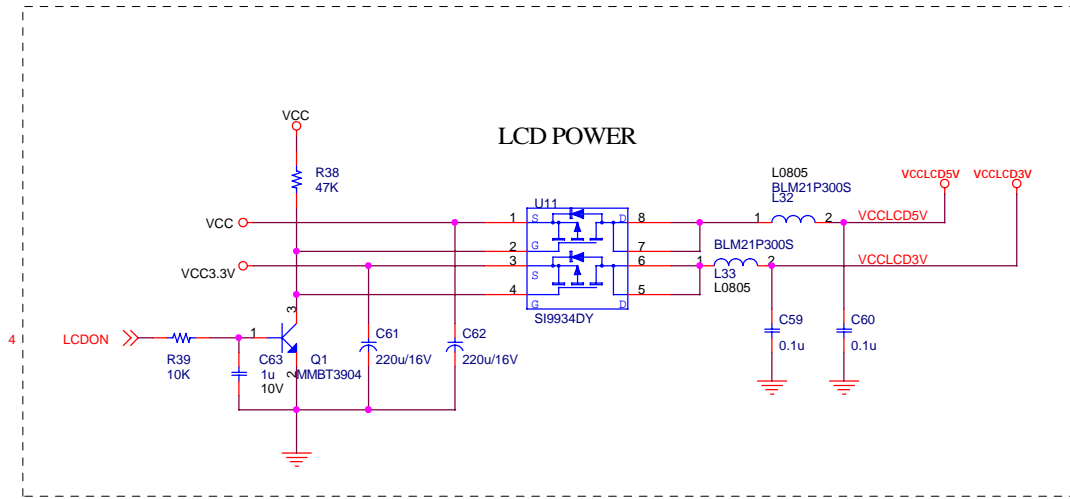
LCD POWER

VCC
R38
47K
VCC
VCC3.3V
4
LCDON
R39
10K
C63
1u
10V
1
3
2
Q1
MMBT3904
C61
220u/16V
C62
220u/16V
U11
1
2
3
4
S
G
S
G
D
D
8
7
6
5
SI9934DY
L0805
BLM21P300S
L32
1
2
VCCLCD5V
VCCLCD5V
VCCLCD3V
BLM21P300S
1
2
L33
L0805
VCCLCD3V
C59
0.1u
C60
0.1u